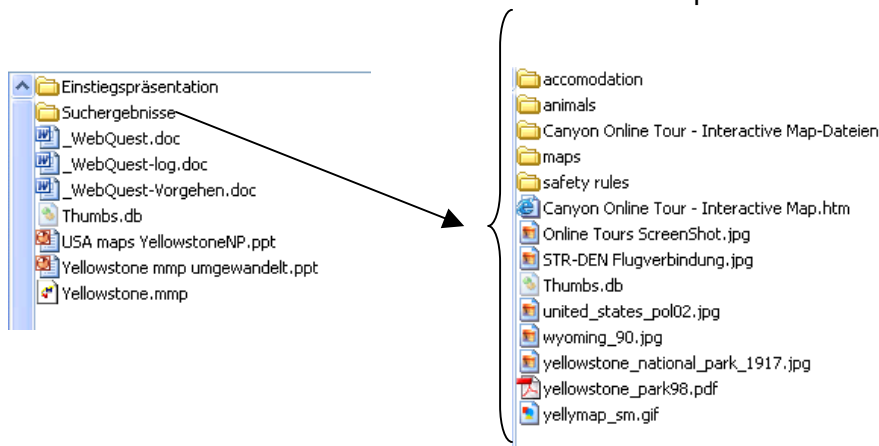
Einstiegspräsentation
Suchergebnisse
_WebQuest.doc
_WebQuest-log.doc
_WebQuest-Vorgehen.doc
Thumbs.db
USA maps YellowstoneNP.ppt
Yellowstone mmp umgewandelt.ppt
Yellowstone.mmp

accomodation
animals
Canyon Online Tour - Interactive Map-Dateien
maps
safety rules
Canyon Online Tour - Interactive Map.htm
Online Tours ScreenShot.jpg
STR-DEN Flugverbindung.jpg
Thumbs.db
united_states_pol02.jpg
wyoming_90.jpg
yellowstone_national_park_1917.jpg
yellowstone_park98.pdf
yellymap_sm.gif